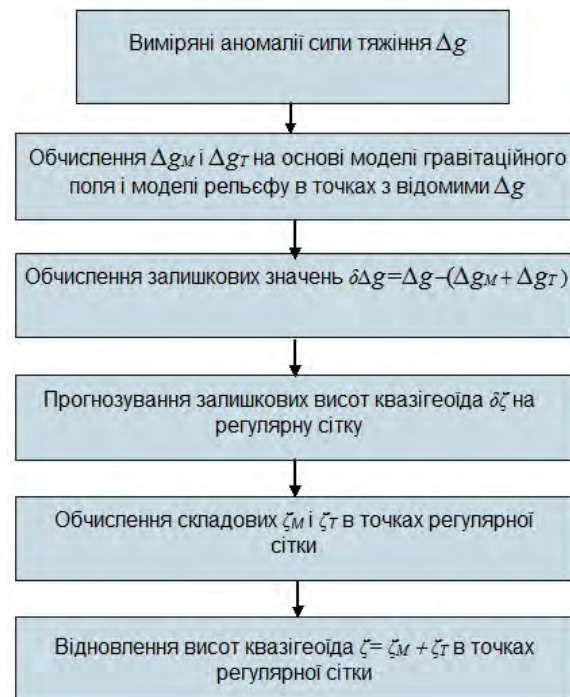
Виміряні аномалії сили тяжіння $\Delta g$

Обчислення $\Delta g_M$ і $\Delta g_T$ на основі моделі гравітаційного поля і моделі рельєфу в точках з відомими $\Delta g$

Обчислення залишкових значень $\delta\Delta g = \Delta g - (\Delta g_M + \Delta g_T)$

Прогнозування залишкових висот квазігеоїда $\delta\zeta$ на регулярну сітку

Обчислення складових $\zeta_M$ і $\zeta_T$ в точках регулярної сітки

Відновлення висот квазігеоїда $\zeta = \zeta_M + \zeta_T$ в точках регулярної сітки